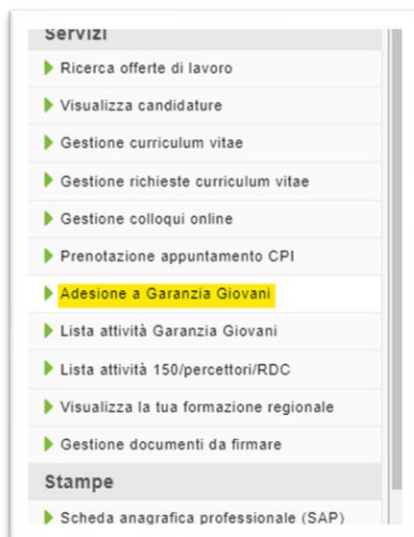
Servizi

Ricerca offerte di lavoro

Visualizza candidature

Gestione curriculum vitae

Gestione richieste curriculum vitae

Gestione colloqui online

Prenotazione appuntamento CPI

Adesione a Garanzia Giovani

Lista attività Garanzia Giovani

Lista attività 150/percettori/RDC

Visualizza la tua formazione regionale

Gestione documenti da firmare

Stampe

Scheda anagrafica professionale (SAP)